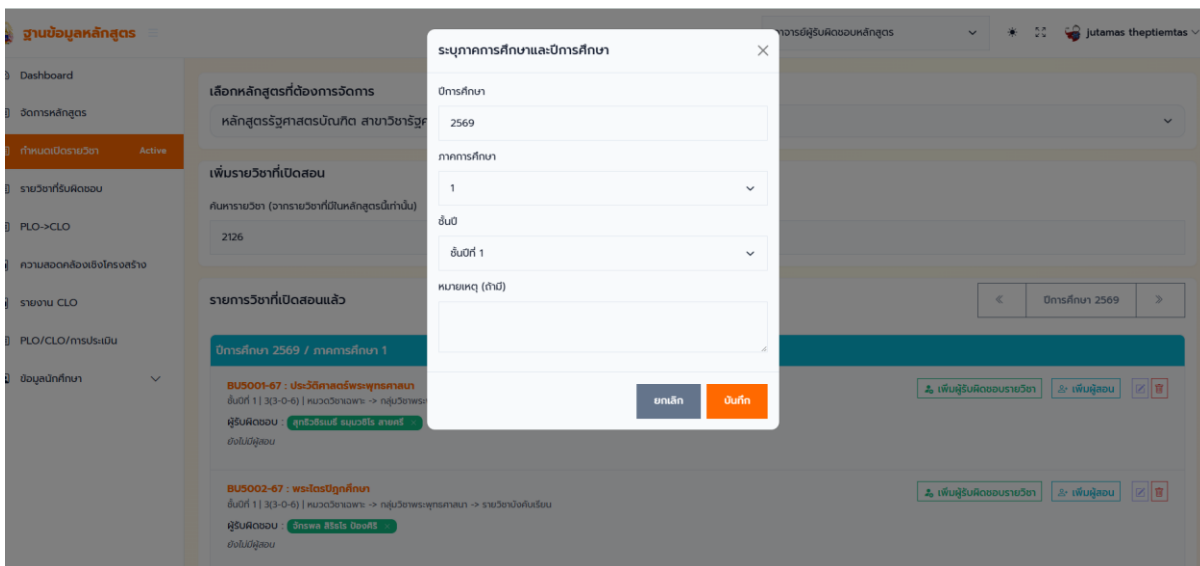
ฐานข้อมูลหลักสูตร

อาจารย์ผู้รับผิดชอบหลักสูตร

jutamas theptiemtas

Dashboard

จัดการหลักสูตร

กำหนดเปิดรายวิชา Active

รายวิชาที่รับผิดชอบ

PLO->CLO

ความสอดคล้องเชิงโครงสร้าง

รายงาน CLO

PLO/CLO/การประเมิน

ข้อมูลนักศึกษา

เลือกหลักสูตรที่ต้องการจัดการ

หลักสูตรรัฐศาสตรบัณฑิต สาขาวิชารัฐศ

เพิ่มรายวิชาที่เปิดสอน

ค้นหารายวิชา (จากรายวิชาที่มีในหลักสูตรนี้เท่านั้น)

2126

รายการวิชาที่เปิดสอนแล้ว

« ปีการศึกษา 2569 »

ปีการศึกษา 2569 / ภาคการศึกษา 1

BU5001-67 : ประวัติศาสตร์พระพุทธศาสนา

ชั้นปีที่ 1 | 3(3-0-6) | หมวดวิชาเฉพาะ -> กลุ่มวิชาพระ

ผู้รับผิดชอบ : สุทธิวัชรเมธี ธมฺมวชิโร สายศรี

ยังไม่มีผู้สอน

เพิ่มผู้รับผิดชอบรายวิชา เพิ่มผู้สอน

BU5002-67 : พระไตรปิฎกศึกษา

ชั้นปีที่ 1 | 3(3-0-6) | หมวดวิชาเฉพาะ -> กลุ่มวิชาพระพุทธศาสนา -> รายวิชาบังคับเรียน

ผู้รับผิดชอบ : จักรพล สิริธโร ป้องศิริ

ยังไม่มีผู้สอน

เพิ่มผู้รับผิดชอบรายวิชา เพิ่มผู้สอน

ระบุภาคการศึกษาและปีการศึกษา

ปีการศึกษา

2569

ภาคการศึกษา

1

ชั้นปี

ชั้นปีที่ 1

หมายเหตุ (ถ้ามี)

ยกเลิก

บันทึก